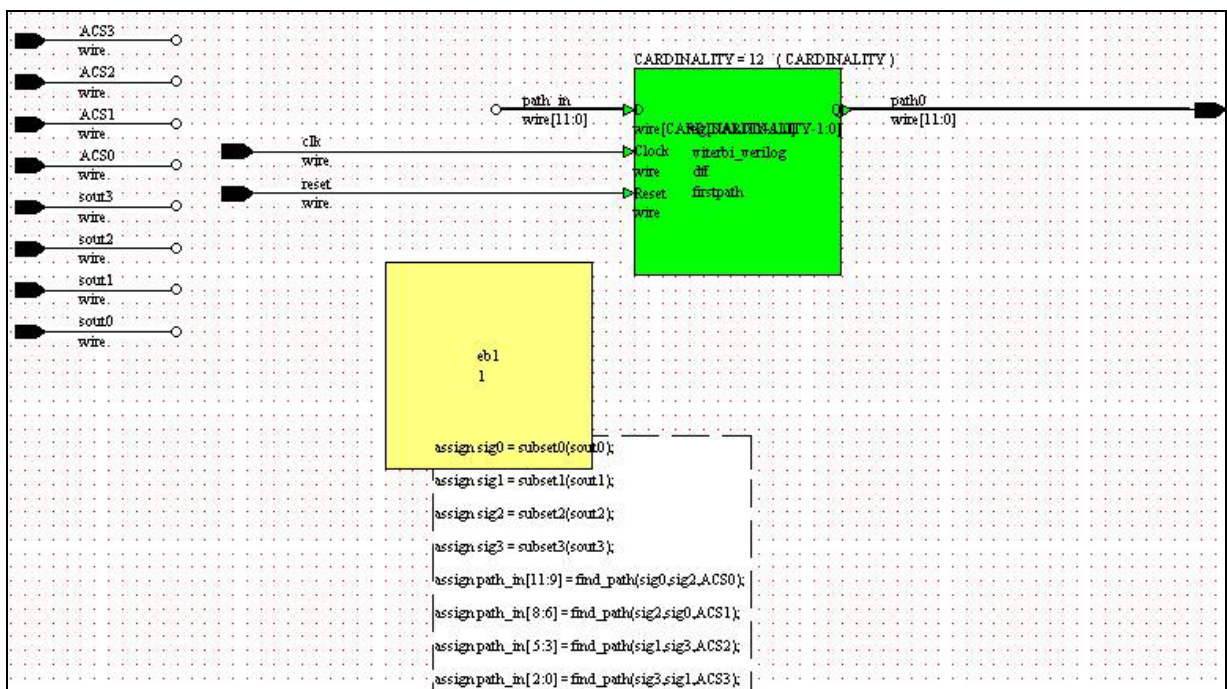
ACS3
wire
ACS2
wire
ACS1
wire
ACS0
wire
sout3
wire
sout2
wire
sout1
wire
sout0
wire

clk
wire
reset
wire

path_in
wire[11:0]

CARDINALITY = 12 ( CARDINALITY )
D
wire[CARDINALITY-1:0]
Q
Clock
wire
Reset
wire
viterbi_verilog
dff
firstpath

path0
wire[11:0]

eb1
1

assign sig0 = subset0(sout0);
assign sig1 = subset1(sout1);
assign sig2 = subset2(sout2);
assign sig3 = subset3(sout3);
assign path_in[11:9] = find_path(sig0,sig2,ACS0);
assign path_in[8:6] = find_path(sig2,sig0,ACS1);
assign path_in[5:3] = find_path(sig1,sig3,ACS2);
assign path_in[2:0] = find_path(sig3,sig1,ACS3);